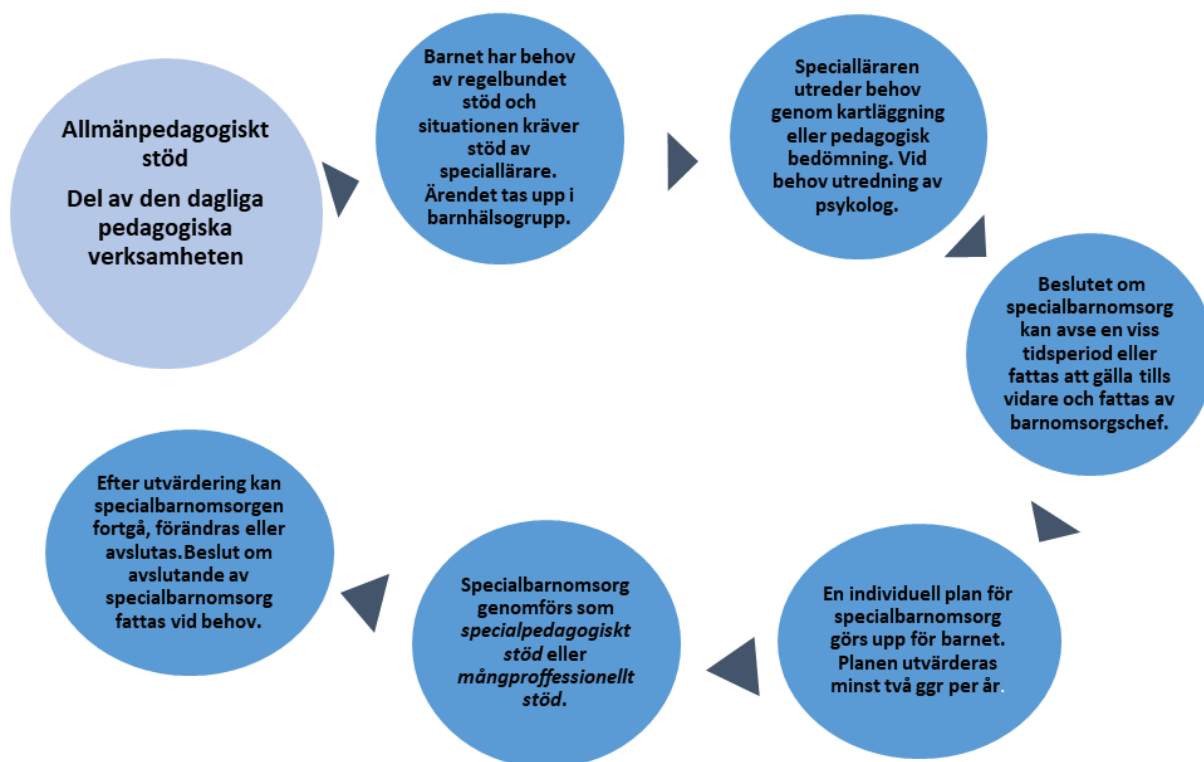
Allmänpedagogiskt stöd

Del av den dagliga pedagogiska verksamheten

Barnet har behov av regelbundet stöd och situationen kräver stöd av speciallärare. Ärendet tas upp i barnhälsogrupp.

Specialläraren utreder behov genom kartläggning eller pedagogisk bedömning. Vid behov utredning av psykolog.

Beslutet om specialbarnomsorg kan avse en viss tidsperiod eller fattas att gälla tills vidare och fattas av barnomsorgschef.

En individuell plan för specialbarnomsorg görs upp för barnet. Planen utvärderas minst två ggr per år.

Specialbarnomsorg genomförs som *specialpedagogiskt stöd* eller *mångproffessionellt stöd*.

Efter utvärdering kan specialbarnomsorgen fortgå, förändras eller avslutas.Beslut om avslutande av specialbarnomsorg fattas vid behov.